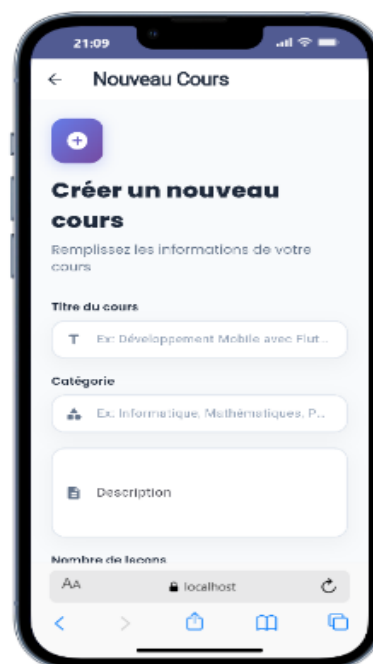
21:09

← Nouveau Cours

Créer un nouveau cours

Remplissez les informations de votre cours

Titre du cours

T Ex: Développement Mobile avec Flut...

Catégorie

Ex: Informatique, Mathématiques, P...

Description

Nombre de leçons

AA localhost